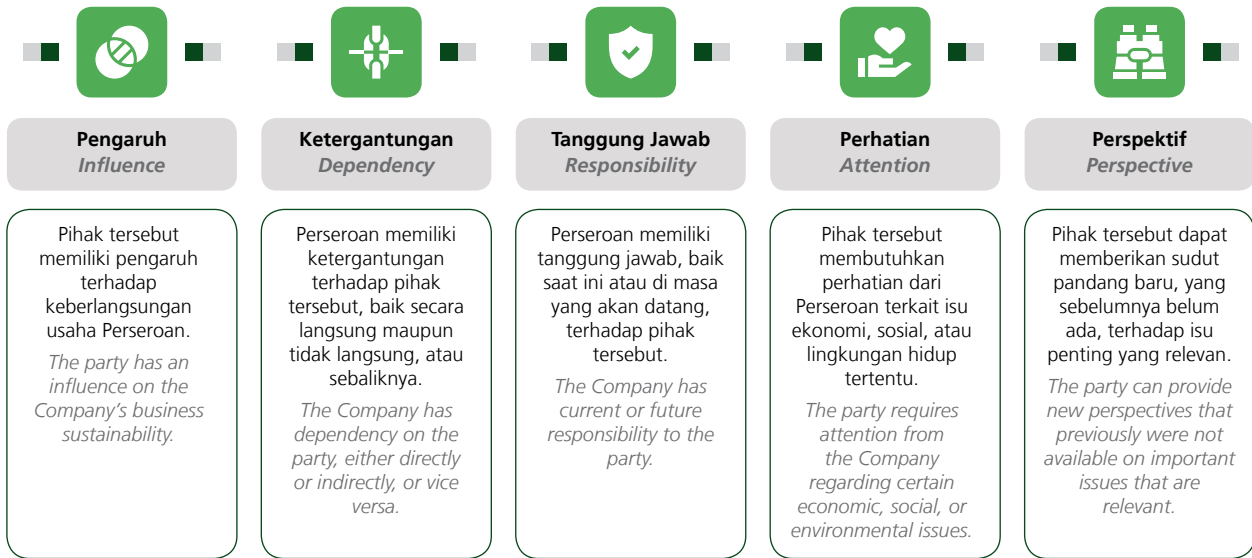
Pengaruh
*Influence*

Pihak tersebut memiliki pengaruh terhadap keberlangsungan usaha Perseroan.

*The party has an influence on the Company's business sustainability.*

Ketergantungan
*Dependency*

Perseroan memiliki ketergantungan terhadap pihak tersebut, baik secara langsung maupun tidak langsung, atau sebaliknya.

*The Company has dependency on the party, either directly or indirectly, or vice versa.*

Tanggung Jawab
*Responsibility*

Perseroan memiliki tanggung jawab, baik saat ini atau di masa yang akan datang, terhadap pihak tersebut.

*The Company has current or future responsibility to the party.*

Perhatian
*Attention*

Pihak tersebut membutuhkan perhatian dari Perseroan terkait isu ekonomi, sosial, atau lingkungan hidup tertentu.

*The party requires attention from the Company regarding certain economic, social, or environmental issues.*

Perspektif
*Perspective*

Pihak tersebut dapat memberikan sudut pandang baru, yang sebelumnya belum ada, terhadap isu penting yang relevan.

*The party can provide new perspectives that previously were not available on important issues that are relevant.*